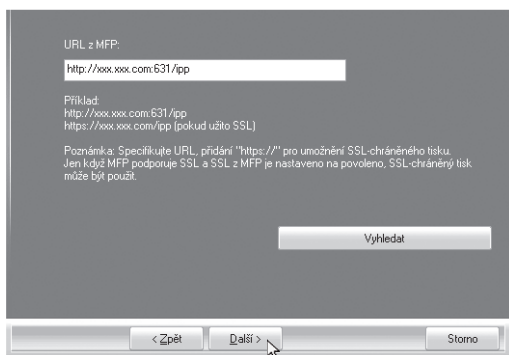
URL z MFP:

http://xxx.xxx.com:631/ipp

Příklad:
http://xxx.xxx.com:631/ipp
https://xxx.xxx.com/ipp (pokud užito SSL)

Poznámka: Specifikujte URL, přidání "https://" pro umožnění SSL-chráněného tisku. Jen když MFP podporuje SSL a SSL z MFP je nastaveno na povoleno, SSL-chráněný tisk může být použit.

Vyhledat

< Zpět

Další >

Storno